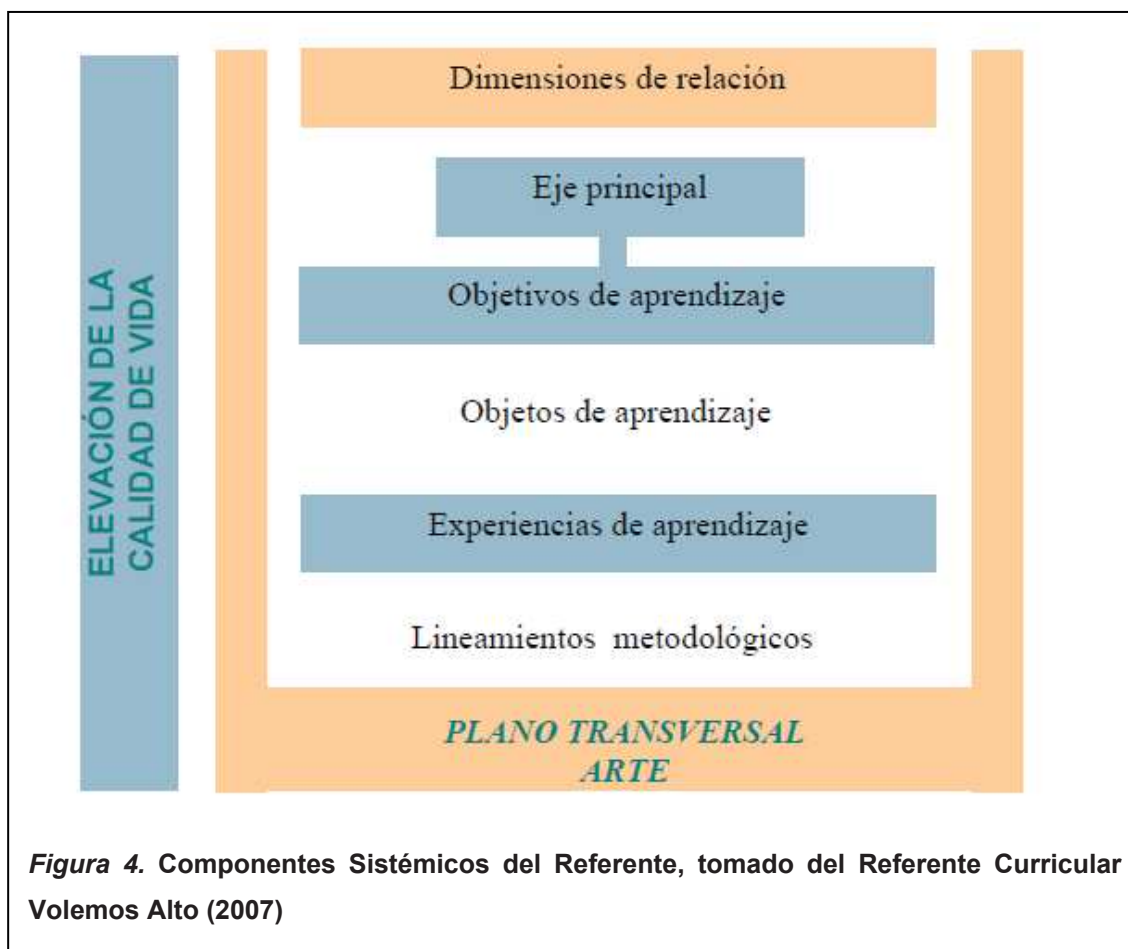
ELEVACIÓN DE LA CALIDAD DE VIDA

Dimensiones de relación

Eje principal

Objetivos de aprendizaje

Objetos de aprendizaje

Experiencias de aprendizaje

Lineamientos metodológicos

PLANO TRANSVERSAL
ARTE

*Figura 4.* **Componentes Sistémicos del Referente, tomado del Referente Curricular Volemos Alto (2007)**